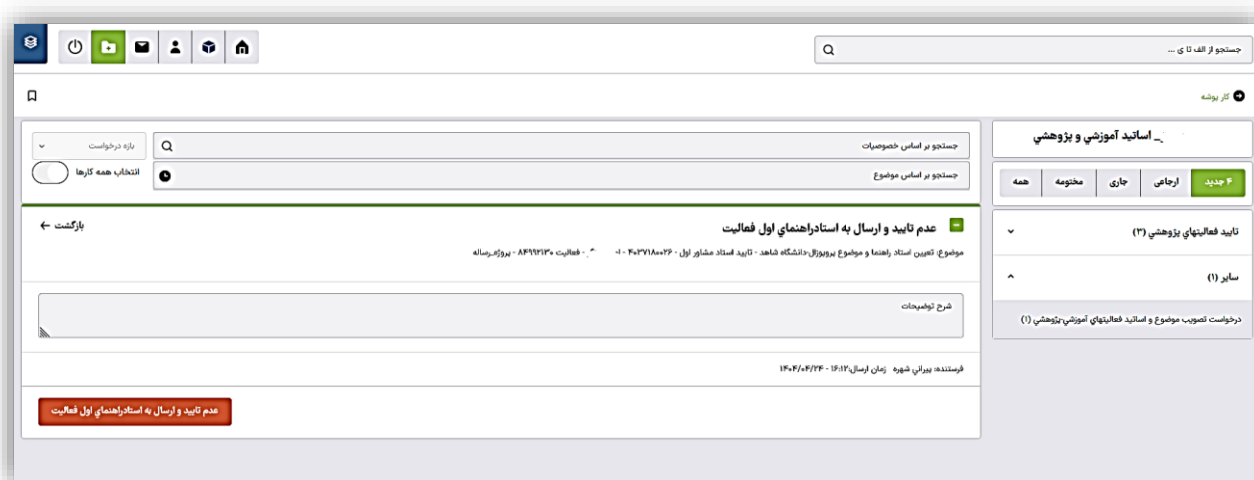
جستجو از الف تا ی ...

کار پوشه

_ اساتيد آموزشي و پژوهشي

۴ جدید | ارجاعی | جاری | مختومه | همه

تاييد فعاليتهاي پژوهشي (۳)

ساير (۱)

درخواست تصويب موضوع و اساتيد فعاليتهاي آموزشي-پژوهشي (۱)

جستجو بر اساس خصوصيات

بازه درخواست

جستجو بر اساس موضوع

انتخاب همه کارها

عدم تاييد و ارسال به استادراهنماي اول فعاليت

بازگشت

موضوع: تعيين استاد راهنما و موضوع پروپوزال-دانشگاه شاهد - تاييد استاد مشاور اول - ۴۰۲۳۷۱۸۰۰۲۶ - ۱- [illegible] - فعاليت ۸۴۹۹۲۱۳۰ - پروژه_رساله

شرح توضيحات

فرستنده: پيراني شهره زمان ارسال:۱۶:۱۲ - ۱۴۰۴/۰۴/۲۴

عدم تاييد و ارسال به استادراهنماي اول فعاليت